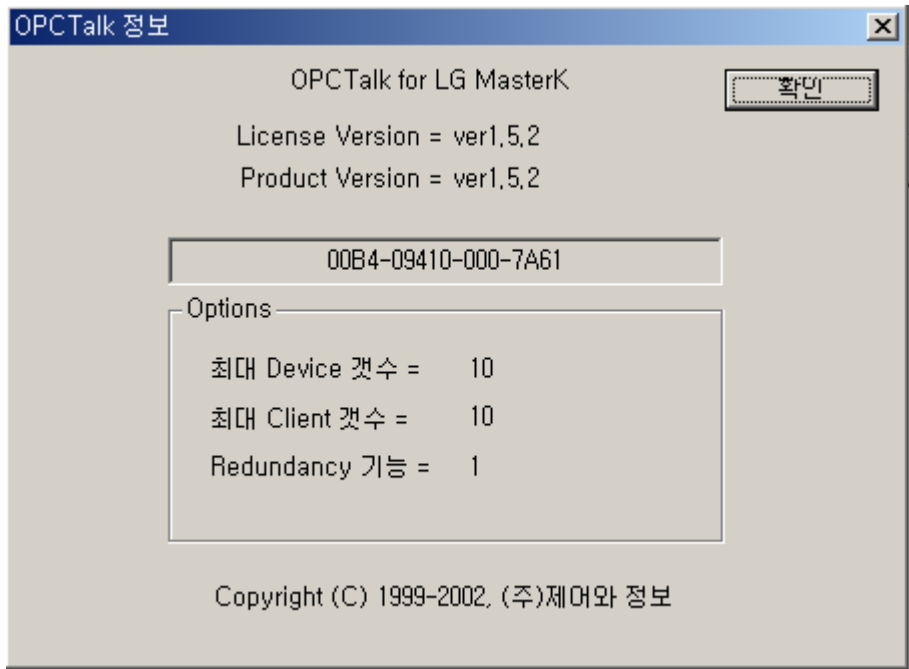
OPCTalk 정보

×

OPCTalk for LG MasterK

확인

License Version = ver1.5.2

Product Version = ver1.5.2

00B4-09410-000-7A61

Options

최대 Device 갯수 = 10

최대 Client 갯수 = 10

Redundancy 기능 = 1

Copyright (C) 1999-2002. (주)제어와 정보